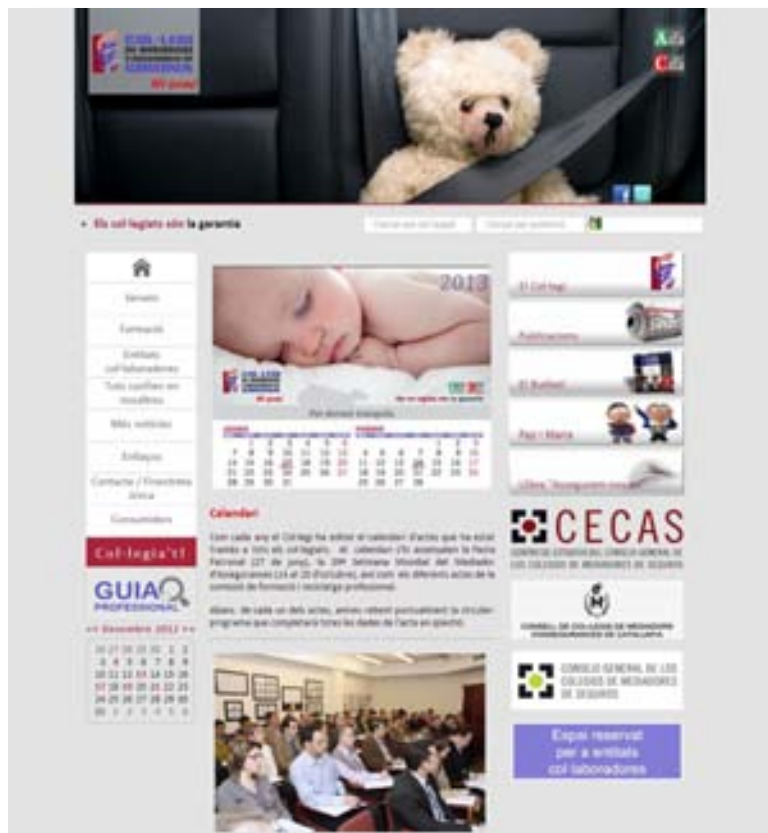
A
C

Els col·legiats són la garantia

Serveis
Formació
Entitats col·laboradores
Tots cuidem els nostres
Més notícies
Enllaços
Contacte / Finestreta única
Consumidors

Col·legia't

GUIA PROFESSIONAL

<< Desembre 2012 >>

2013

Calendari

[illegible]

CECAS

CONSELL GENERAL DE LOS COLEGIOS DE MEDIADORES DE SEGUROS

El Col·legi
Publicacions
El Butlletí
Pep i Maria

Espai reservat per a entitats col·laboradores